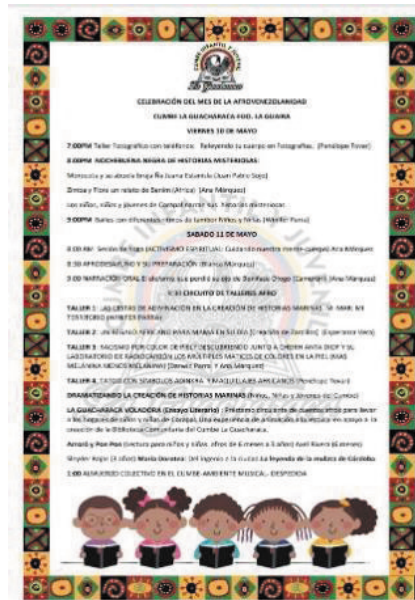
CELEBRACIÓN DEL MES DE LA AFROVENEZOLANIDAD

CUMBE LA GUACHARACA EDO. LA GUAIRA

VIERNES 10 DE MAYO

7:00PM Taller fotográfico con teléfonos: Releyendo tu cuerpo en fotografías. (Penelope Tovar)

8:00PM NOCHEBUENA NEGRA DE HISTORIAS MISTERIOSAS:

Mococoita y su abuela bruja Ña Juana Estambule (Juan Pablo Sojo)

Zimba y Flora un relato de Benin (África) (Ana Marquez)

Los niños, niñas y jóvenes de Campoalegre narran sus historias misteriosas

9:00PM Barlas con diferentes ritmos de tambor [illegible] y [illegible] (Wander Parra)

SABADO 11 DE MAYO

8:00 AM Sesión de Yoga (ACTIVISMO ESPIRITUAL) Cuidando nuestra mente-cuerpo) Ana Rodriguez

8:30 AFRODESAYUNO Y SU PREPARACIÓN (Blanca Marquez)

9:00 NARRACIÓN ORAL El alicanto que perdió su ala de Sanfrasio Diego (Camembert) (Ana Marquez)

II CIRCUITO DE TALLERES AFRO

TALLER 1: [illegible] DE ADMIRACIÓN EN LA CREACIÓN DE HISTORIAS MARINAS. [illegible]

TALLER 2: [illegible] PARA MAMAS EN SU DÍA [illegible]

TALLER 3: RACISMO POR COLOR DE PIEL? DESCUBRIENDO JUNTO A CHEIKH ANTA DIOP Y SU LABORATORIO DE RADIOCARBON LOS MATICES DE COLORES EN LA PIEL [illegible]

TALLER 4: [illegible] SIMBOLOS ADINKRA Y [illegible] (Penelope Tovar)

DRAMATIZANDO LA CREACIÓN DE HISTORIAS MARINAS (Niños, Niñas y Jóvenes del Cumbe)

LA GUACHARACA VOLADERA (Ensayo Literario): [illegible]

Amanda y Pon Pon (lectura para niños y niñas, de 6 meses a 5 años) Ayeli Rivero (Caracas)

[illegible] (Ana Marquez): Del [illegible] a la ciudad: La leyenda de la mulata de Córdoba.

1:00 ALMUERZO COLECTIVO EN EL CUMBE. AMBIENTE MUSICAL - DESPEDIDA